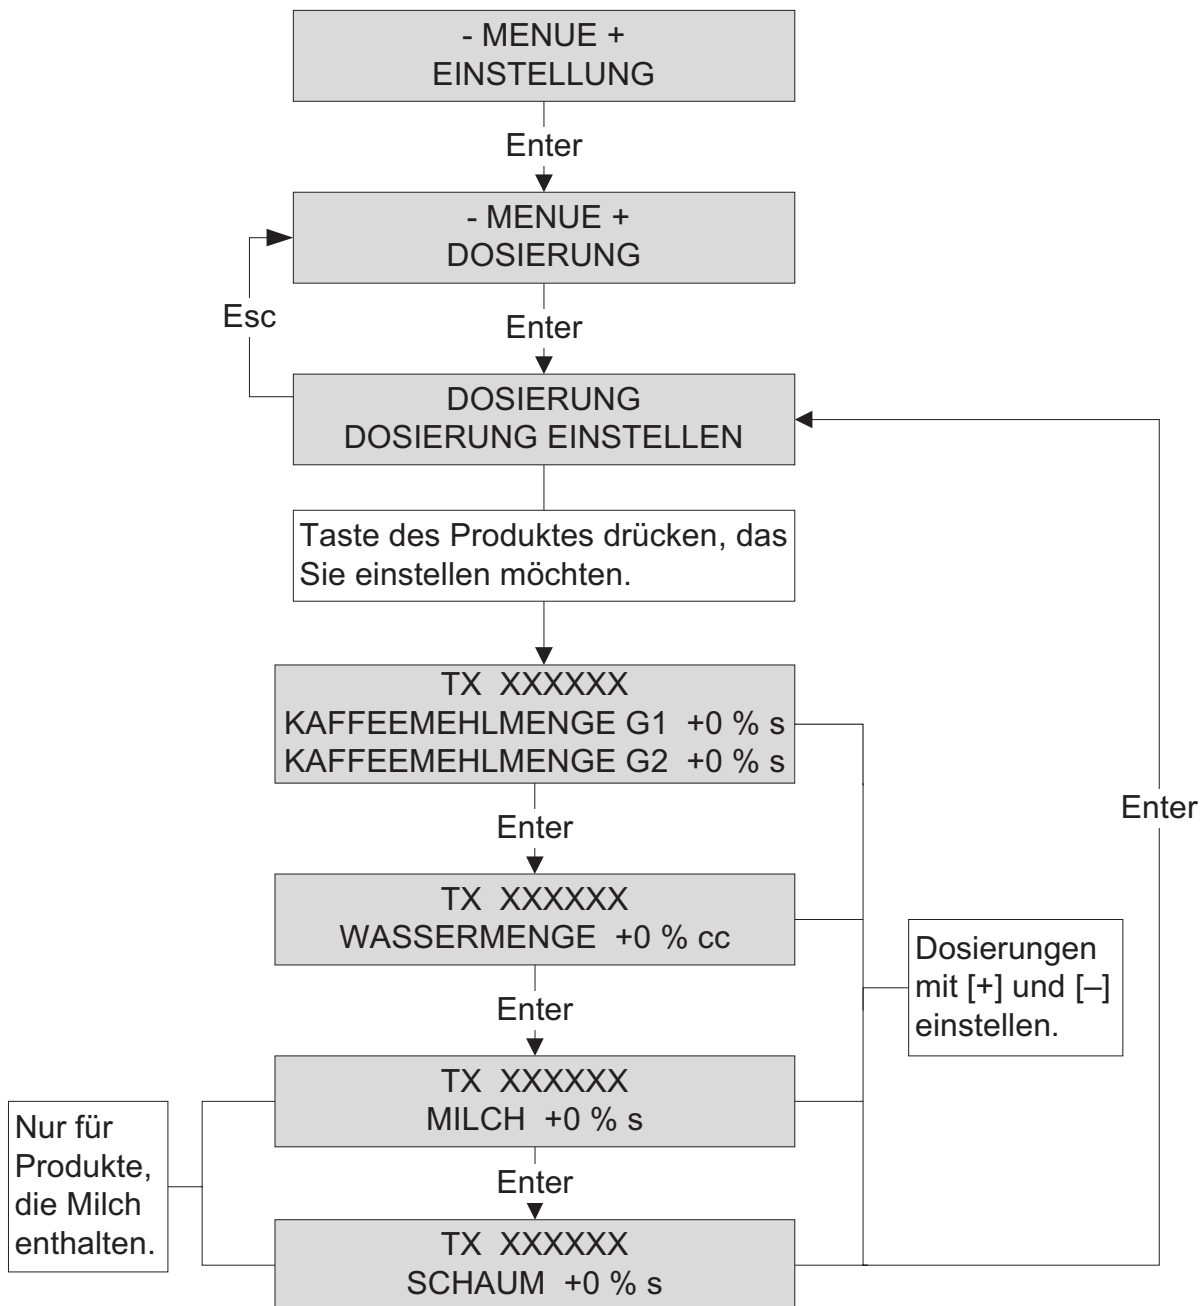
- MENUE +
EINSTELLUNG

Enter

- MENUE +
DOSIERUNG

Esc

Enter

DOSIERUNG
DOSIERUNG EINSTELLEN

Taste des Produktes drücken, das Sie einstellen möchten.

TX XXXXXX
KAFFEEMEHLMENGE G1 +0 % s
KAFFEEMEHLMENGE G2 +0 % s

Enter

Enter

TX XXXXXX
WASSERMENGE +0 % cc

Dosierungen mit [+] und [–] einstellen.

Enter

Nur für Produkte, die Milch enthalten.

TX XXXXXX
MILCH +0 % s

Enter

TX XXXXXX
SCHAUM +0 % s